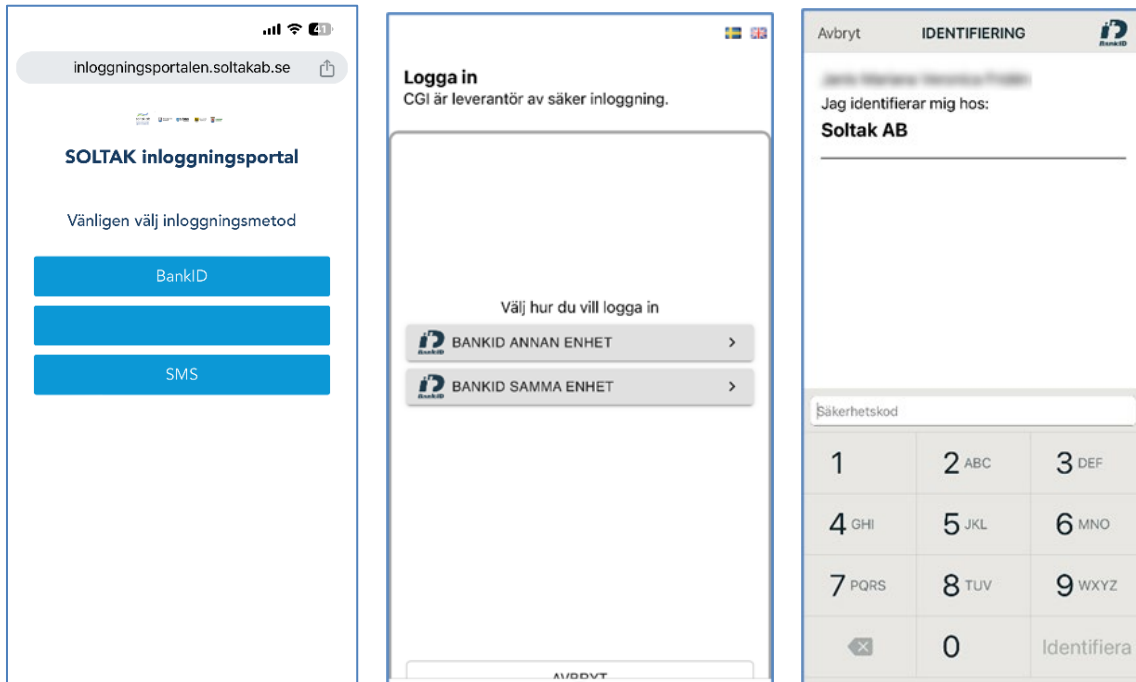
41

inloggningsportalen.soltakab.se

SOLTAK inloggningsportal

Vänligen välj inloggningsmetod

BankID

SMS

Logga in
CGI är leverantör av säker inloggning.

Välj hur du vill logga in

BankID BANKID ANNAN ENHET >

BankID BANKID SAMMA ENHET >

AVBRYT

Avbryt IDENTIFIERING BankID

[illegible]
Jag identifierar mig hos:
Soltak AB

Säkerhetskod

| 1 | 2 ABC | 3 DEF |
|---|---|---|
| 4 GHI | 5 JKL | 6 MNO |
| 7 PQRS | 8 TUV | 9 WXYZ |
| | 0 | Identifiera |